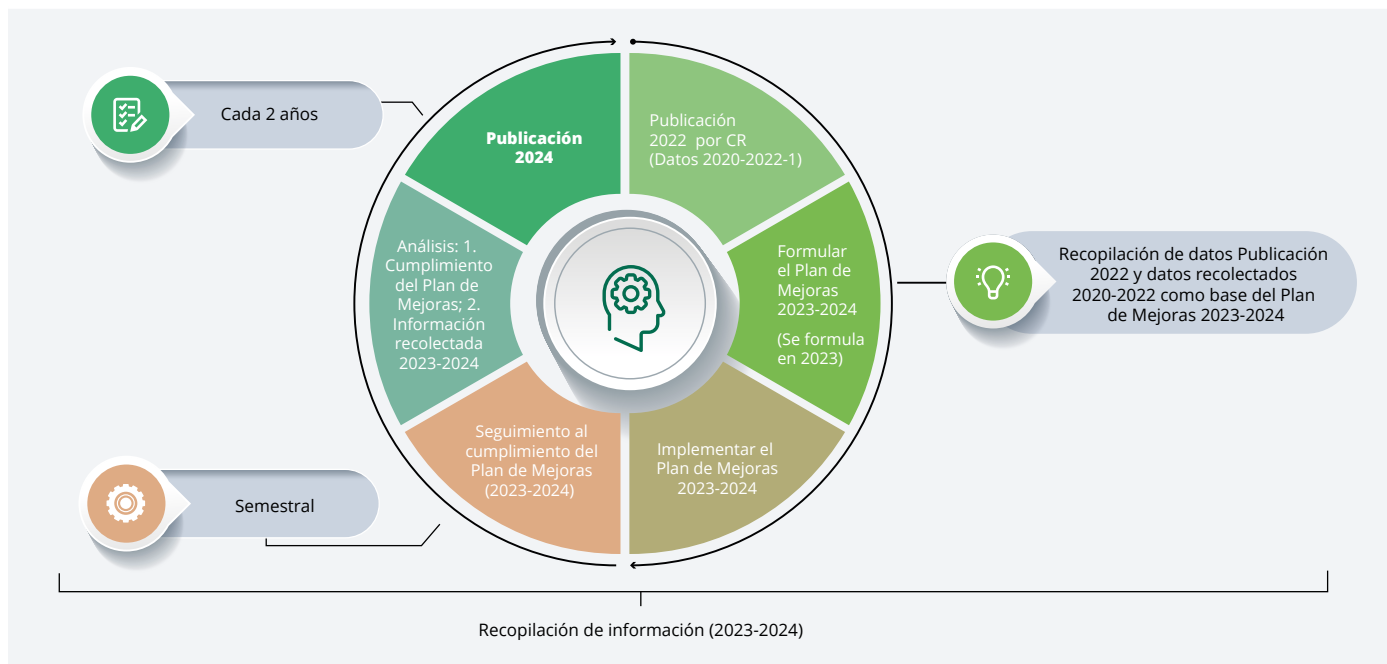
Cada 2 años

Publicación 2024

Publicación 2022 por CR (Datos 2020-2022-1)

Formular el Plan de Mejoras 2023-2024

(Se formula en 2023)

Recopilación de datos Publicación 2022 y datos recolectados 2020-2022 como base del Plan de Mejoras 2023-2024

Análisis: 1. Cumplimiento del Plan de Mejoras; 2. Información recolectada 2023-2024

Seguimiento al cumplimiento del Plan de Mejoras (2023-2024)

Implementar el Plan de Mejoras 2023-2024

Semestral

Recopilación de información (2023-2024)